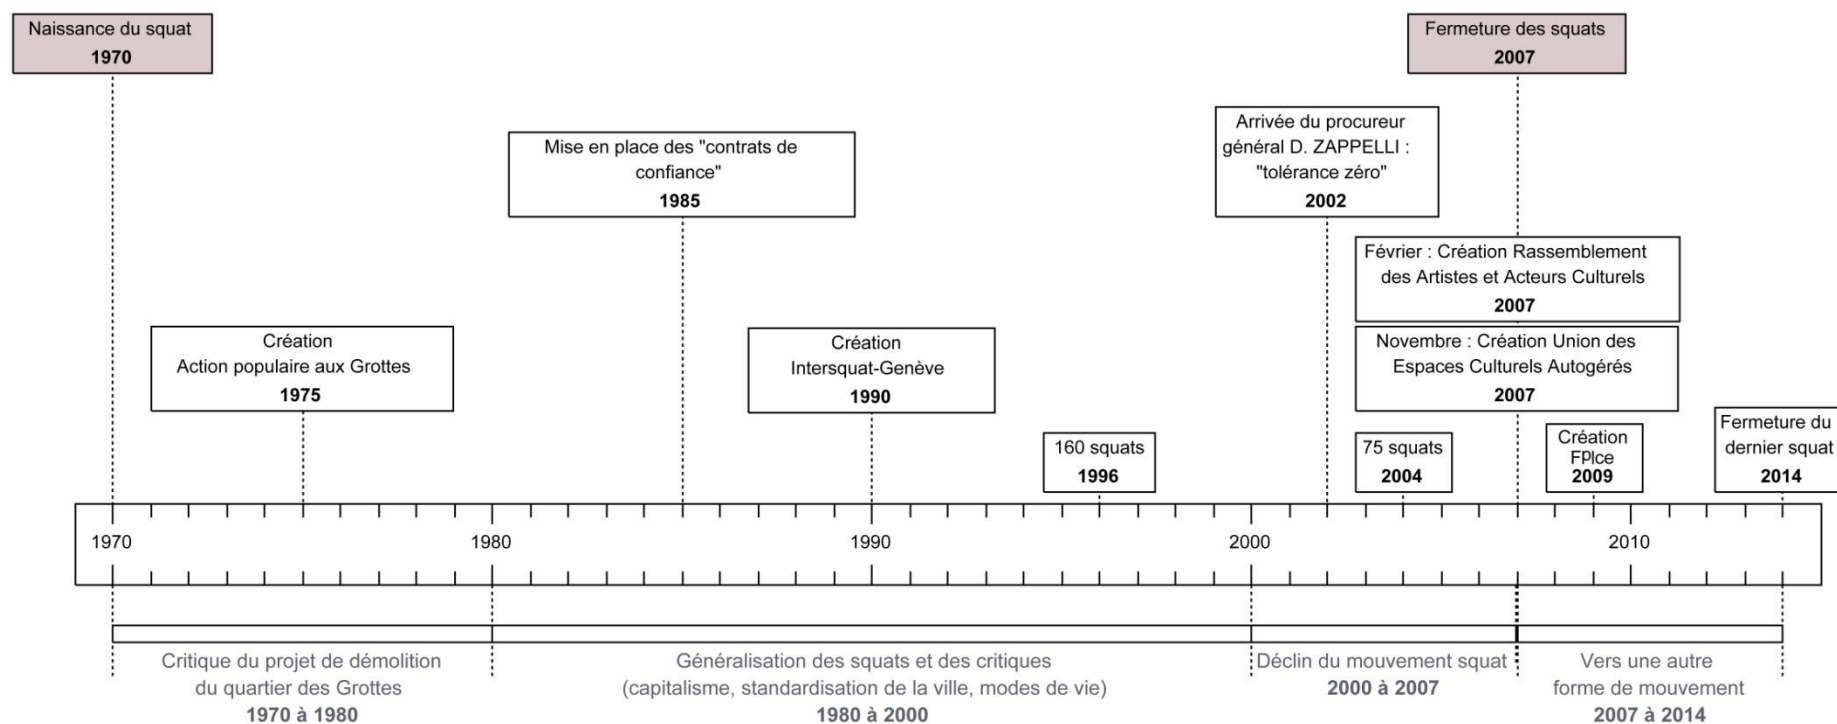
Naissance du squat
1970

Fermeture des squats
2007

Mise en place des "contrats de confiance"
1985

Arrivée du procureur général D. ZAPPELLI : "tolérance zéro"
2002

Février : Création Rassemblement des Artistes et Acteurs Culturels
2007

Création
Action populaire aux Grottes
1975

Création
Intersquat-Genève
1990

Novembre : Création Union des Espaces Culturels Autogérés
2007

160 squats
1996

75 squats
2004

Création
FPlce
2009

Fermeture du dernier squat
2014

1970
1980
1990
2000
2010

Critique du projet de démolition du quartier des Grottes
1970 à 1980

Généralisation des squats et des critiques (capitalisme, standardisation de la ville, modes de vie)
1980 à 2000

Déclin du mouvement squat
2000 à 2007

Vers une autre forme de mouvement
2007 à 2014